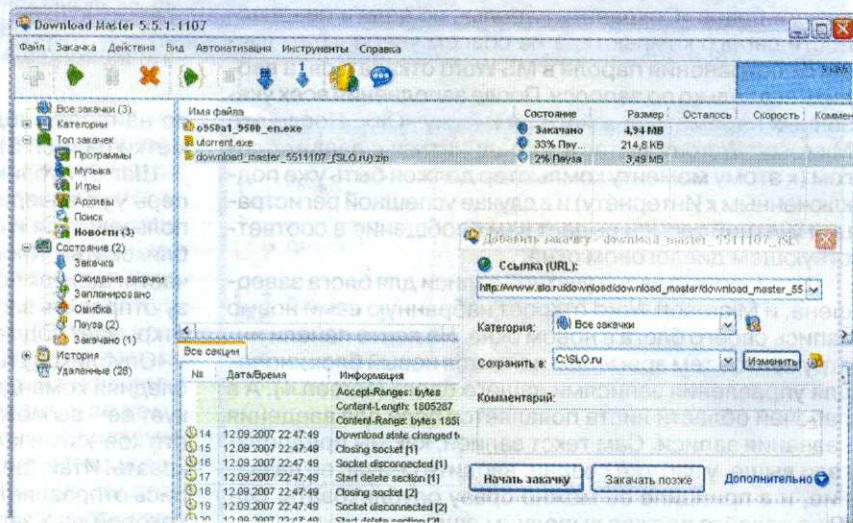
Download Master 5.5.1.1107

Файл Закачка Действия Вид Автоматизация Инструменты Справка

Все закачки (3)
Категории
Топ закачек
Программы
Музыка
Игры
Архивы
Поиск
Новости (3)
Состояние (2)
Закачка
Ожидание закачки
Запланировано
Ошибка
Пауза (2)
Закачано (1)
История
Удаленные (28)

| Имя файла | Состояние | Размер | Осталось | Скорость | Коммен |
|---|---|---|---|---|---|
| o950a1_9500_en.exe | Закачано | 4,94 MB | | | |
| utorrent.exe | 33% Пау... | 214,8 KB | | | |
| download_master_5511107_(SLO.ru).zip | 2% Пауза | 3,49 MB | | | |

Все секции

| № | Дата/Время | Информация |
|---|---|---|
| | | Accept-Ranges: bytes |
| | | Content-Length: 1805287 |
| | | Content-Range: bytes 185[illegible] |
| 14 | 12.09.2007 22:47:49 | Download state changed t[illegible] |
| 15 | 12.09.2007 22:47:49 | Closing socket [1] |
| 16 | 12.09.2007 22:47:49 | Socket disconnected [1] |
| 17 | 12.09.2007 22:47:49 | Start delete section [1] |
| 18 | 12.09.2007 22:47:49 | Closing socket [2] |
| 19 | 12.09.2007 22:47:49 | Socket disconnected [2] |
| 20 | 12.09.2007 22:47:49 | Start delete section [2] |

Добавить закачку - download_master_5511107_(SL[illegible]

Ссылка (URL):
http://www.slo.ru/download/download_master/download_master_55

Категория: Все закачки

Сохранить в: C:\SLO.ru Изменить

Комментарий:

Начать закачку Закачать позже Дополнительно